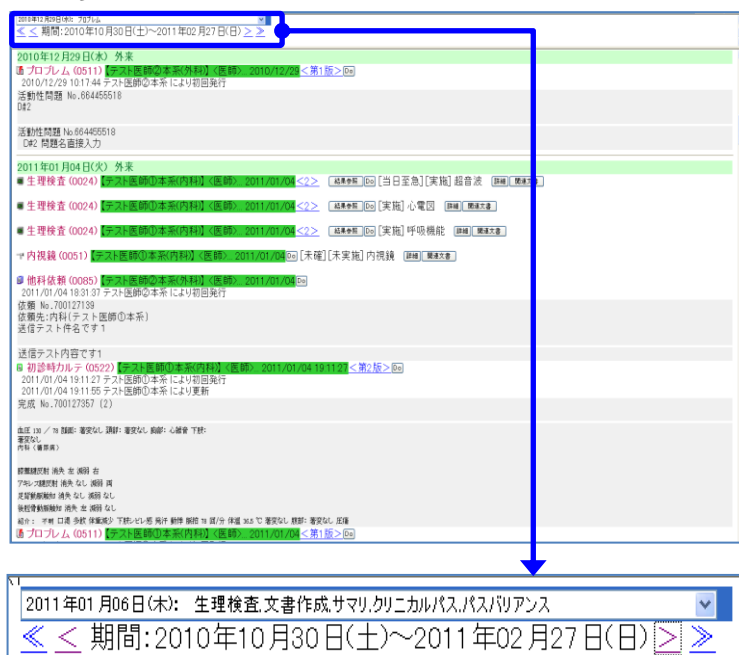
2010年12月29日(水): プロブレム
≪ < 期間:2010年10月30日(土)~2011年02月27日(日) > ≫

2010年12月29日(水) 外来
プロブレム (0511)【テスト医師②本系(外科)】<医師>. 2010/12/29 <第1版> Do
2010/12/29 10:17:44 テスト医師②本系 により初回発行
活動性問題 No.664455518
D#2

活動性問題 No.664455518
D#2 問題名直接入力

2011年01月04日(火) 外来
生理検査 (0024)【テスト医師①本系(内科)】<医師>. 2011/01/04 <2> 結果参照 Do [当日至急] [実施] 超音波 詳細 関連文書
生理検査 (0024)【テスト医師①本系(内科)】<医師>. 2011/01/04 <2> 結果参照 Do [実施] 心電図 詳細 関連文書
生理検査 (0024)【テスト医師①本系(内科)】<医師>. 2011/01/04 <2> 結果参照 Do [実施] 呼吸機能 詳細 関連文書
内視鏡 (0051)【テスト医師①本系(内科)】<医師>. 2011/01/04 Do [未確] [未実施] 内視鏡 詳細 関連文書
他科依頼 (0085)【テスト医師①本系(内科)】<医師>. 2011/01/04 Do
2011/01/04 18:31:37 テスト医師②本系 により初回発行
依頼 No.700127139
依頼先:内科(テスト医師①本系)
送信テスト件名です1

送信テスト内容です1
初診時カルテ (0522)【テスト医師①本系(内科)】<医師>. 2011/01/04 19:11:27 <第2版> Do
2011/01/04 19:11:27 テスト医師①本系 により初回発行
2011/01/04 19:11:55 テスト医師①本系 により更新
完成 No.700127357 (2)

血圧 130 / 78 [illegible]
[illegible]
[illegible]

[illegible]
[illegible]
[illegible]
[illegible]
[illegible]
プロブレム (0511)【テスト医師①本系(内科)】<医師>. 2011/01/04 <第1版> Do

2011年01月06日(木): 生理検査,文書作成,サマリ,クリニカルパス,パスバリアンス
≪ < 期間:2010年10月30日(土)~2011年02月27日(日) > ≫